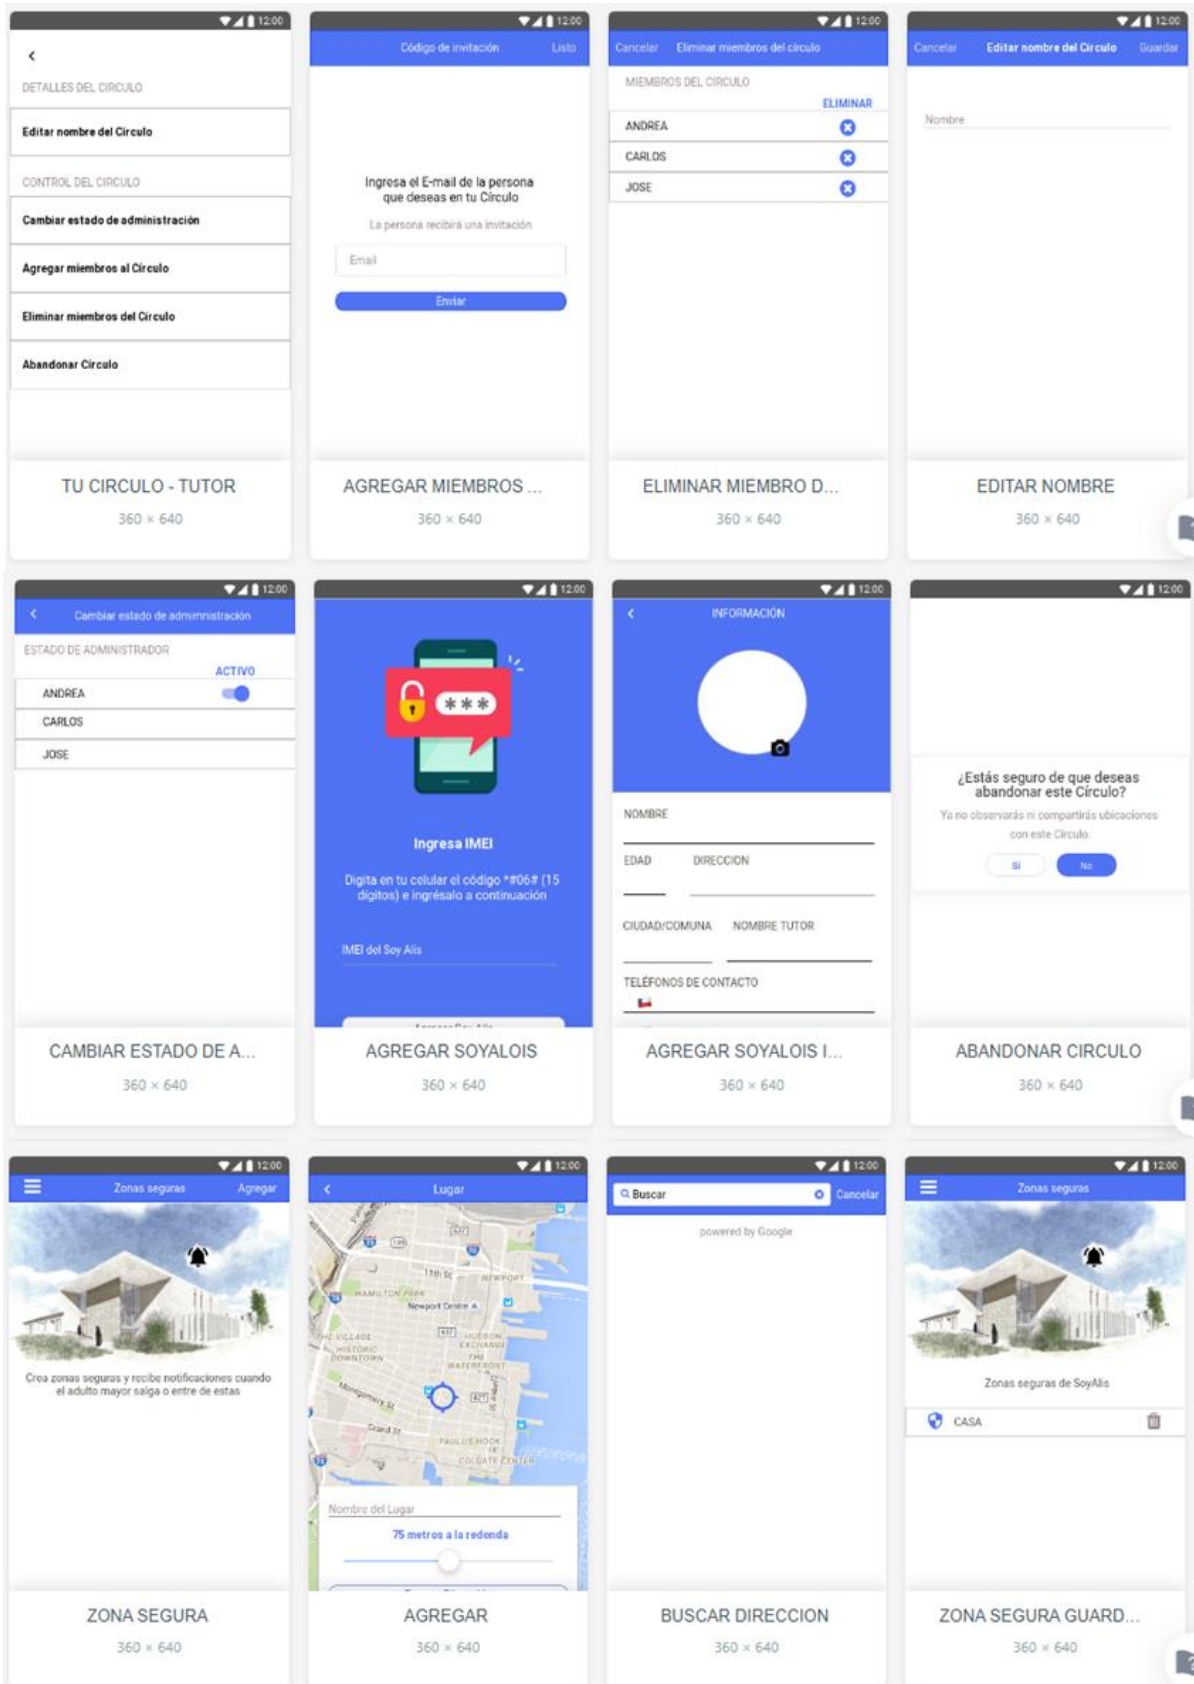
12:00
<
DETALLES DEL CIRCULO
Editar nombre del Circulo
CONTROL DEL CIRCULO
Cambiar estado de administración
Agregar miembros al Circulo
Eliminar miembros del Circulo
Abandonar Circulo
TU CIRCULO - TUTOR
360 × 640

12:00
Código de invitación Listo
Ingresa el E-mail de la persona que deseas en tu Circulo
La persona recibirá una invitación
Email
Enviar
AGREGAR MIEMBROS ...
360 × 640

12:00
Cancelar Eliminar miembros del circulo
MIEMBROS DEL CIRCULO
ELIMINAR
ANDREA
CARLOS
JOSE
ELIMINAR MIEMBRO D...
360 × 640

12:00
Cancelar Editar nombre del Circulo Guardar
Nombre
EDITAR NOMBRE
360 × 640

12:00
< Cambiar estado de administración
ESTADO DE ADMINISTRADOR
ACTIVO
ANDREA
CARLOS
JOSE
CAMBIAR ESTADO DE A...
360 × 640

12:00
***
Ingresa IMEI
Digita en tu celular el código *#06# (15 dígitos) e ingrésalo a continuación
IMEI del Soy Alis
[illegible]
AGREGAR SOYALOIS
360 × 640

12:00
< INFORMACIÓN
NOMBRE
EDAD
DIRECCION
CIUDAD/COMUNA
NOMBRE TUTOR
TELÉFONOS DE CONTACTO
AGREGAR SOYALOIS I...
360 × 640

12:00
¿Estás seguro de que deseas abandonar este Círculo?
Ya no observarás ni compartirás ubicaciones con este Círculo.
Sí
No
ABANDONAR CIRCULO
360 × 640

12:00
Zonas seguras Agregar
Crea zonas seguras y recibe notificaciones cuando el adulto mayor salga o entre de estas
ZONA SEGURA
360 × 640

12:00
< Lugar
11th St
NEWPORT
HAMILTON PARK
Newport Centre
THE VILLAGE
HISTORIC DOWNTOWN
HUDSON EXCHANGE
THE WATERFRONT
Montgomery St
Grand St
PAULUS HOOK
COLGATE CENTER
Nombre del Lugar
75 metros a la redonda
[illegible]
AGREGAR
360 × 640

12:00
Buscar Cancelar
powered by Google
BUSCAR DIRECCION
360 × 640

12:00
Zonas seguras
Zonas seguras de SoyAlis
CASA
ZONA SEGURA GUARD...
360 × 640